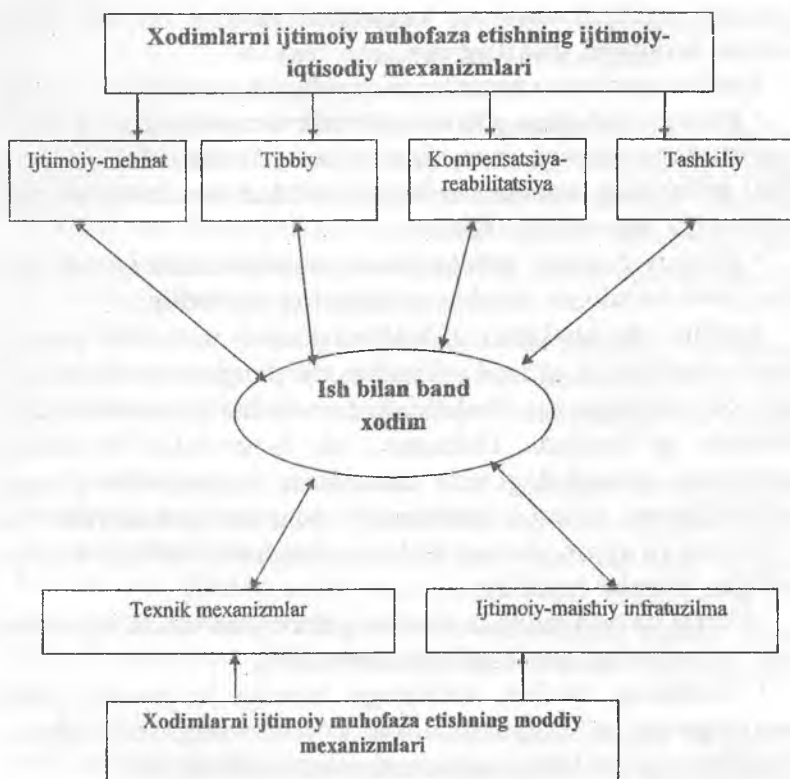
Xodimlarni ijtimoiy muhofaza etishning ijtimoiy-iqtisodiy mexanizmlari

Ijtimoiy-mehnat

Tibbiy

Kompensatsiya-reabilitatsiya

Tashkiliy

Ish bilan band xodim

Texnik mexanizmlar

Ijtimoiy-maishiy infratuzilma

Xodimlarni ijtimoiy muhofaza etishning moddiy mexanizmlari